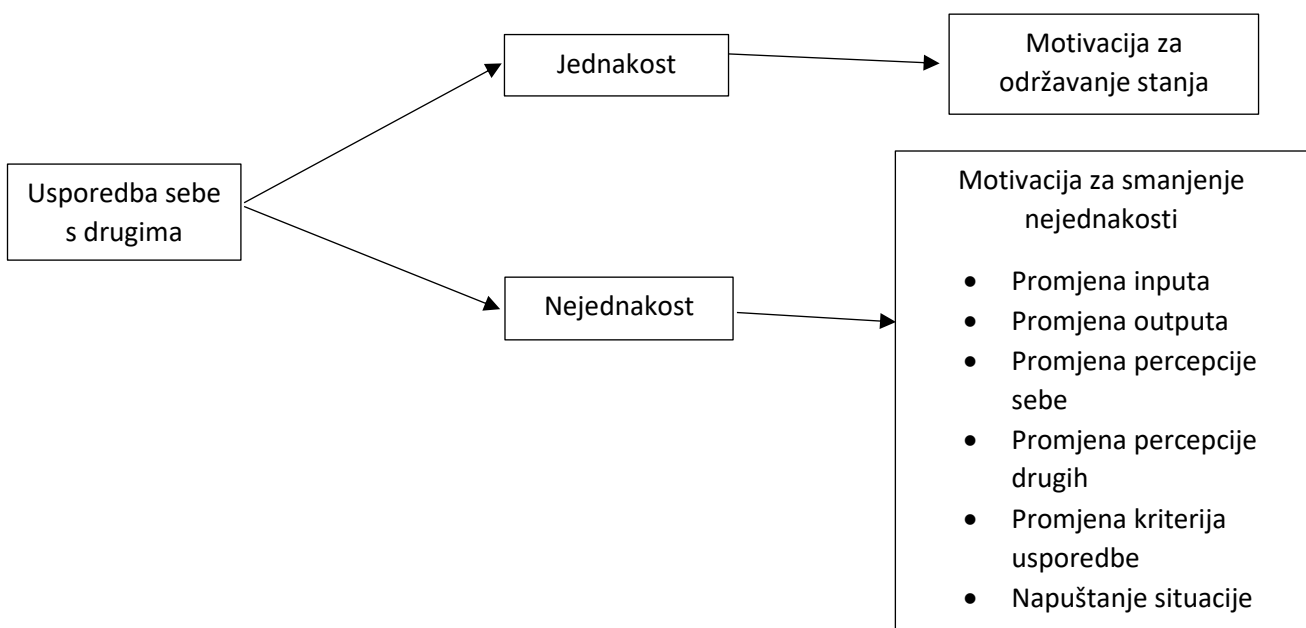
Usporedba sebe s drugima

Jednakost

Motivacija za održavanje stanja

Nejednakost

Motivacija za smanjenje nejednakosti

- Promjena inputa
- Promjena outputa
- Promjena percepcije sebe
- Promjena percepcije drugih
- Promjena kriterija usporedbe
- Napuštanje situacije